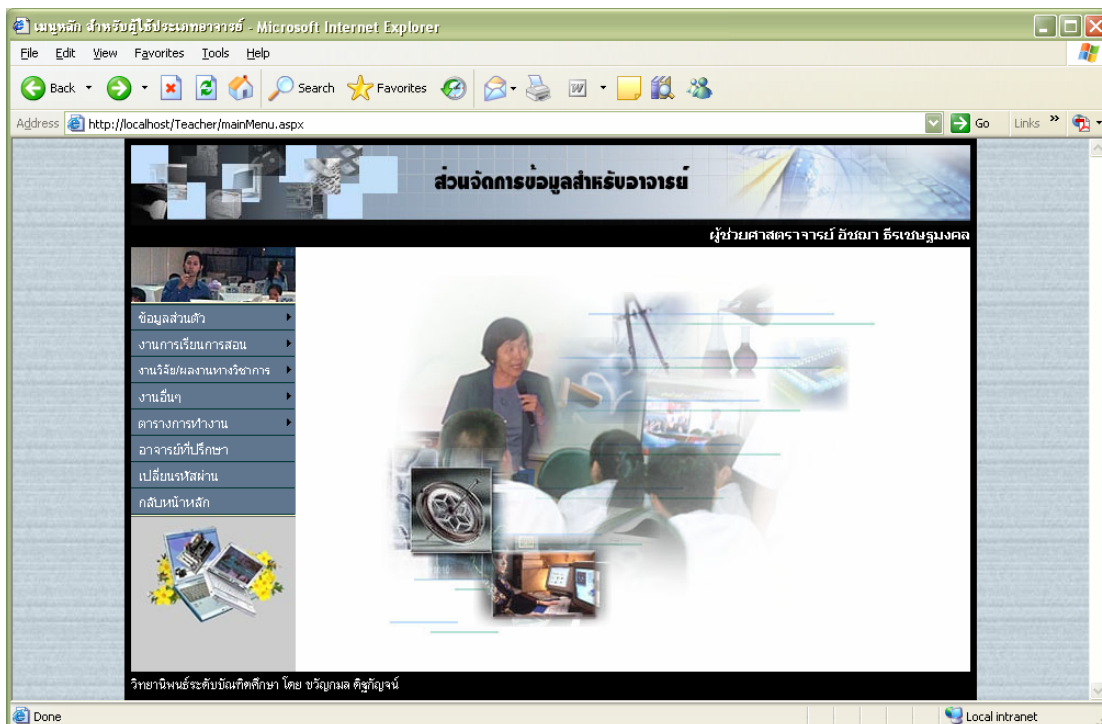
เมนูหลัก สำหรับผู้ใช้ประเภทอาจารย์ - Microsoft Internet Explorer

File Edit View Favorites Tools Help

Back Search Favorites

Address http://localhost/Teacher/mainMenu.aspx Go Links »

ส่วนจัดการข้อมูลสำหรับอาจารย์

ผู้ช่วยศาสตราจารย์ อัชฌา ธีรเชษฐมงคล

ข้อมูลส่วนตัว
งานการเรียนการสอน
งานวิจัย/ผลงานทางวิชาการ
งานอื่นๆ
ตารางการทำงาน
อาจารย์ที่ปรึกษา
เปลี่ยนรหัสผ่าน
กลับหน้าหลัก

วิทยานิพนธ์ระดับบัณฑิตศึกษา โดย ขวัญกมล ดิฐกัญจน์

Done Local intranet